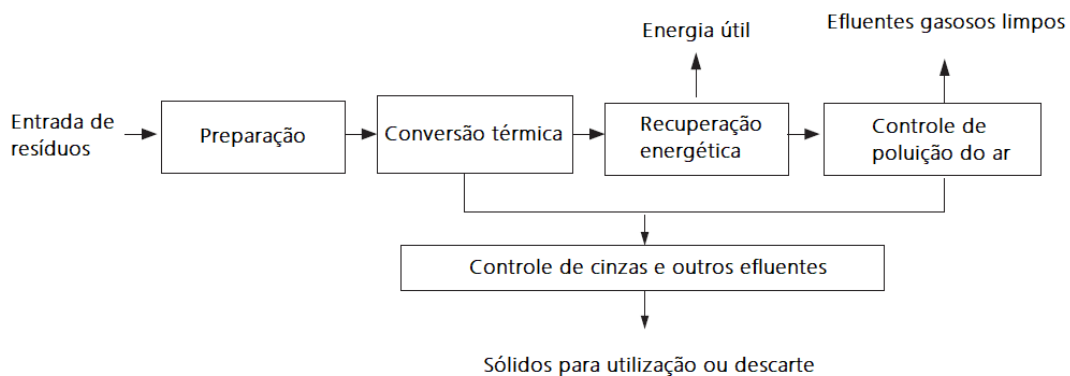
Energia útil

Efluentes gasosos limpos

Entrada de resíduos

Preparação

Conversão térmica

Recuperação energética

Controle de poluição do ar

Controle de cinzas e outros efluentes

Sólidos para utilização ou descarte